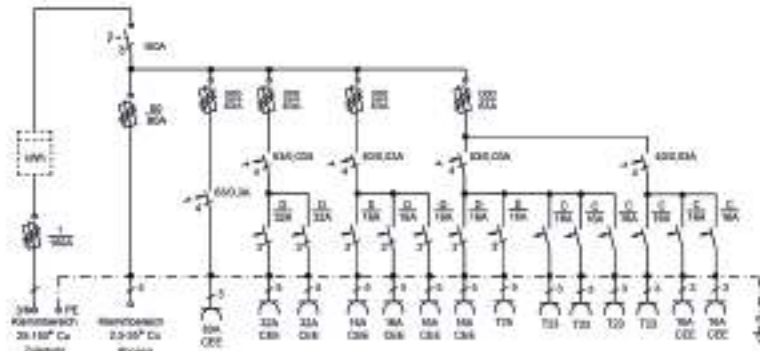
63A

80
80A

MÜ

1
100A

63/0,3A

63/0,03A

63/0,03A

63/0,03A

63/0,03A

32A

32A

16A

16A

16A

16A

16A

16A

16A

16A

16A

16A

32A
CEE

32A
CEE

16A
CEE

16A
CEE

16A
CEE

16A
CEE

T16

T23

T23

T23

T13

16A
CEE

16A
CEE

63A
CEE

3/N/PE
Klemmbereich
25-150² Cu

Klemmbereich
2,5-35² Cu

PE

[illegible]

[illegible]